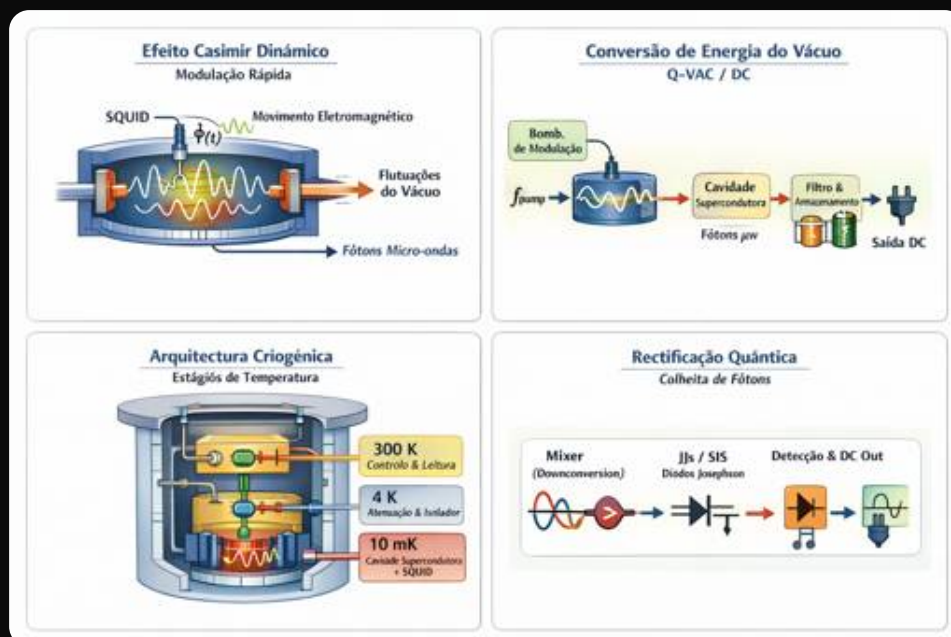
Efeito Casimir Dinâmico
Modulação Rápida

SQUID
$\Phi(t)$
Movimento Eletromagnético
Flutuações do Vácuo
Fótons Micro-ondas

Conversão de Energia do Vácuo
Q-VAC / DC

Bomb. de Modulação
$f_{pump}$
Cavidade Supercondutora
Fótons $\mu w$
Filtro & Armazenamento
Saída DC

Arquitectura Criogénica
Estágios de Temperatura

300 K
Controlo & Leitura
4 K
Atenuação & Isolador
10 mK
Cavidade Supercondutora + SQUID

Rectificação Quântica
Colheita de Fótons

Mixer
(Downconversion)
JJs / SIS
Diodos Josephson
Detecção & DC Out